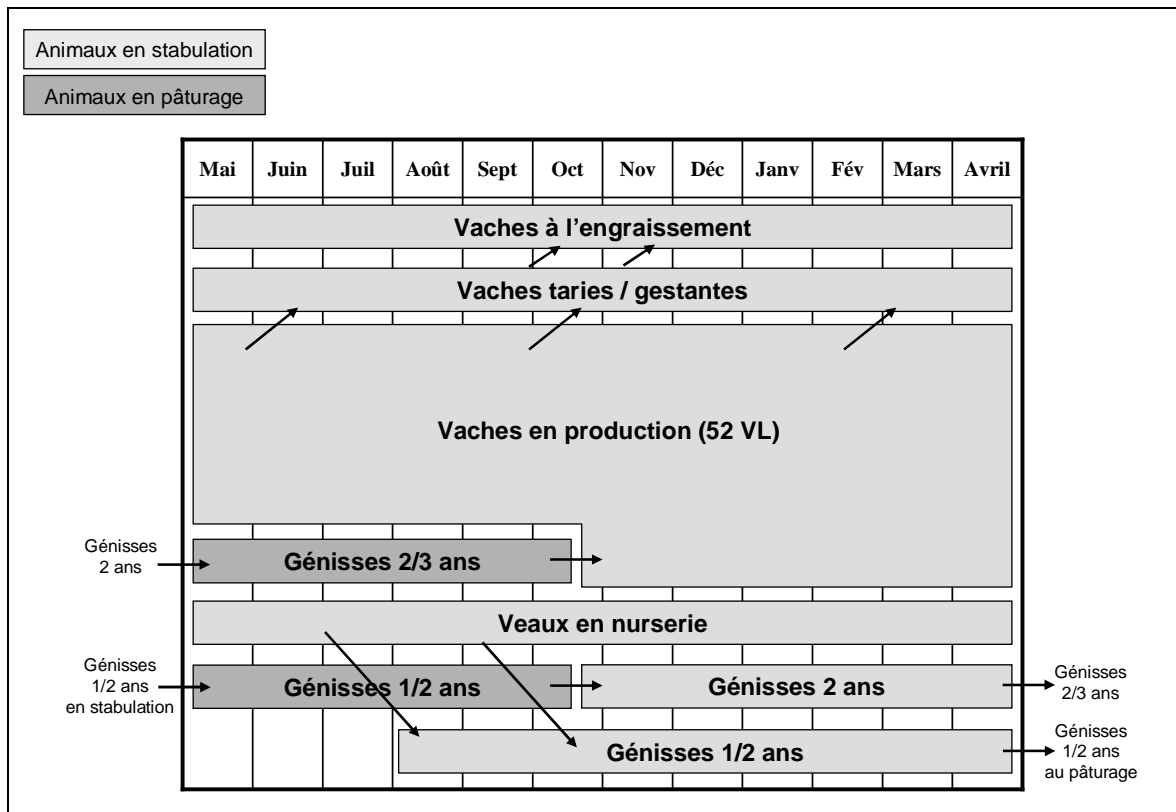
Animaux en stabulation

Animaux en pâturage

| Mai | Juin | Juil | Août | Sept | Oct | Nov | Déc | Janv | Fév | Mars | Avril |
|---|---|---|---|---|---|---|---|---|---|---|---|

Vaches à l'engraissement

Vaches taries / gestantes

Vaches en production (52 VL)

Génisses 2 ans

Génisses 2/3 ans

Veaux en nurserie

Génisses 1/2 ans en stabulation

Génisses 1/2 ans

Génisses 2 ans

Génisses 2/3 ans

Génisses 1/2 ans

Génisses 1/2 ans au pâturage